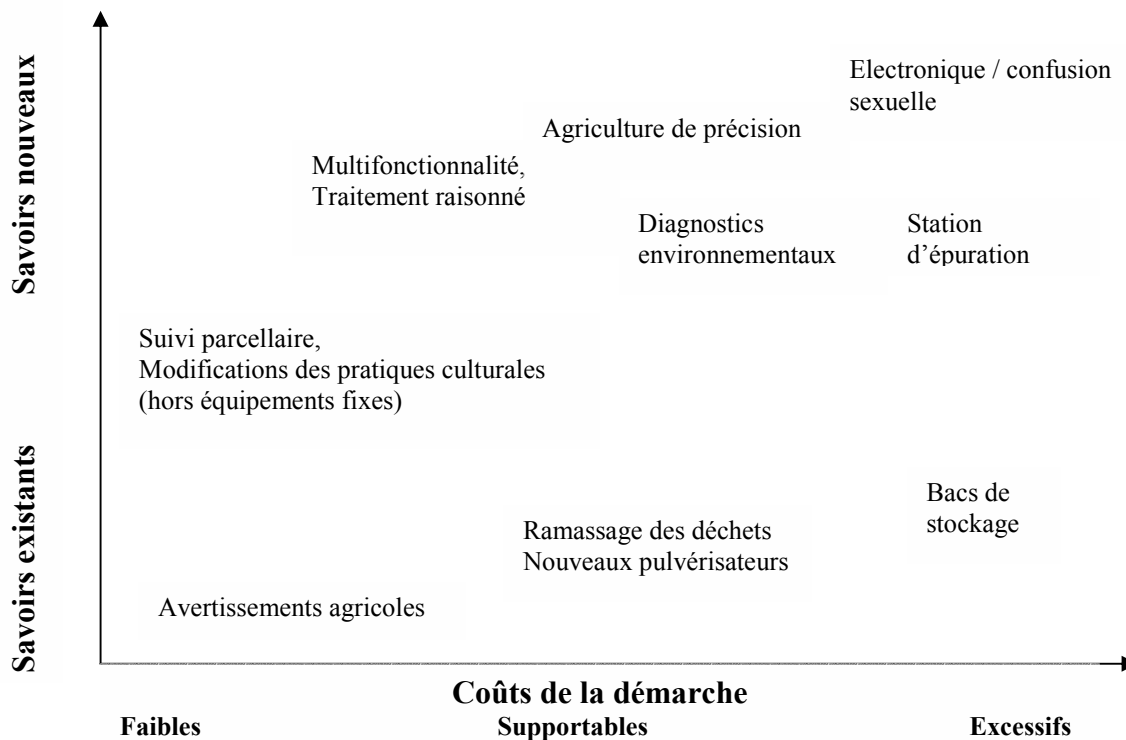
Savoirs nouveaux

Savoirs existants

Electronique / confusion sexuelle

Agriculture de précision

Multifonctionnalité, Traitement raisonné

Diagnostics environnementaux

Station d'épuration

Suivi parcellaire, Modifications des pratiques culturales (hors équipements fixes)

Bacs de stockage

Ramassage des déchets
Nouveaux pulvérisateurs

Avertissements agricoles

Coûts de la démarche

Faibles

Supportables

Excessifs